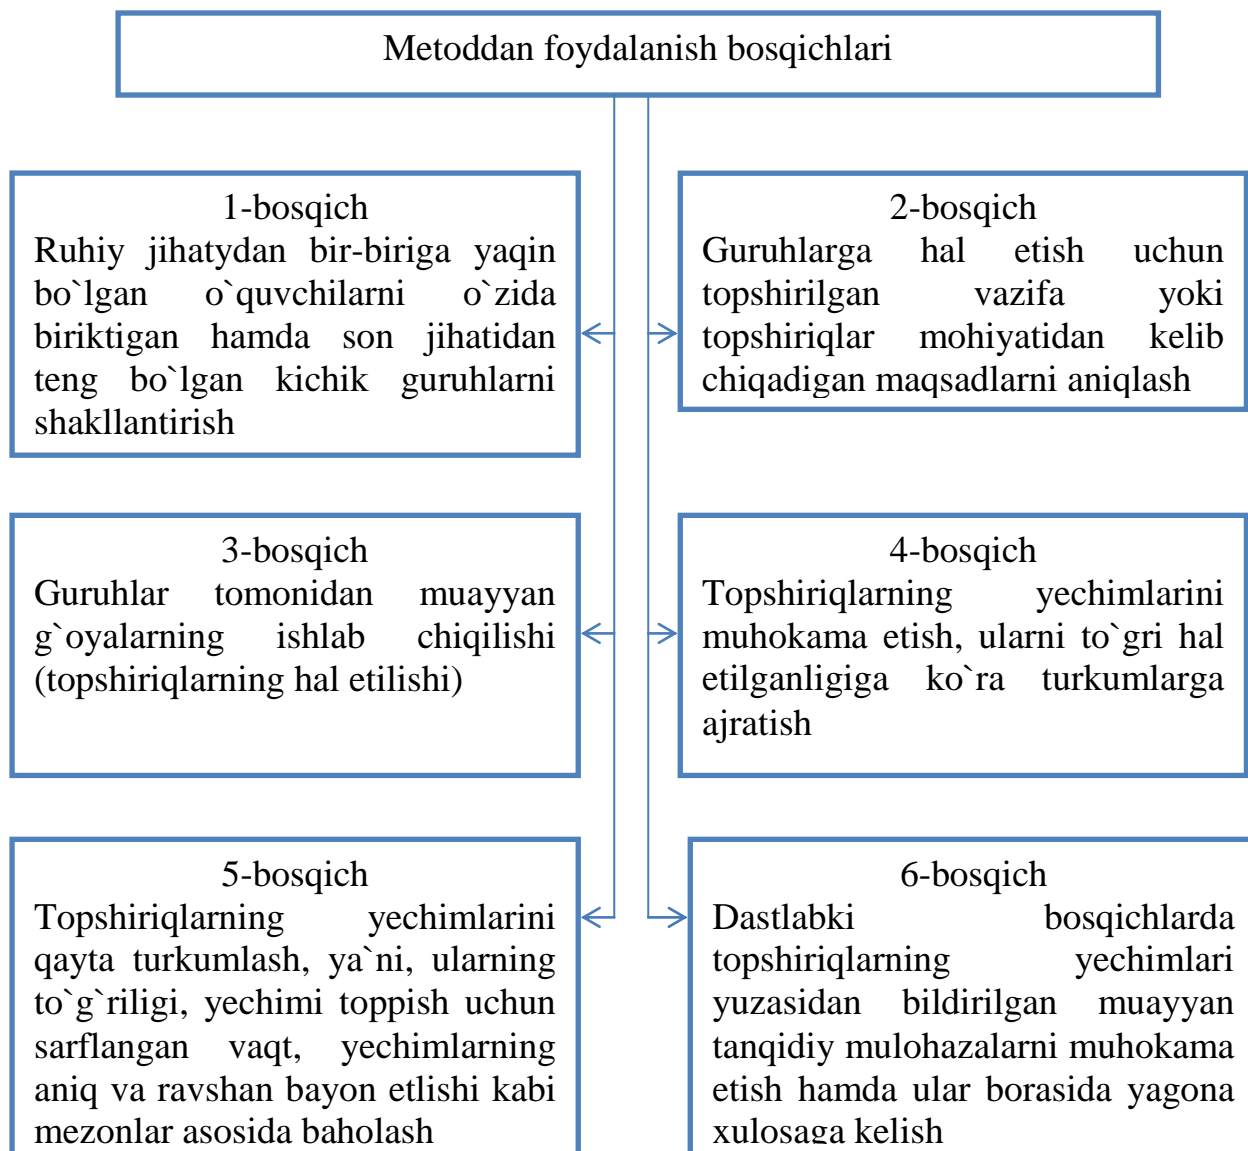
Metoddan foydalanish bosqichlari

1-bosqich
Ruhiy jihatydan bir-biriga yaqin bo`lgan o`quvchilarni o`zida biriktigan hamda son jihatidan teng bo`lgan kichik guruhlarni shakllantirish

2-bosqich
Guruhlarga hal etish uchun topshirilgan vazifa yoki topshiriqlar mohiyatidan kelib chiqadigan maqsadlarni aniqlash

3-bosqich
Guruhlar tomonidan muayyan g`oyalarning ishlab chiqilishi (topshiriqlarning hal etilishi)

4-bosqich
Topshiriqlarning yechimlarini muhokama etish, ularni to`gri hal etilganligiga ko`ra turkumlarga ajratish

5-bosqich
Topshiriqlarning yechimlarini qayta turkumlash, ya`ni, ularning to`g`riligi, yechimi toppish uchun sarflangan vaqt, yechimlarning aniq va ravshan bayon etlishi kabi mezonlar asosida baholash

6-bosqich
Dastlabki bosqichlarda topshiriqlarning yechimlari yuzasidan bildirilgan muayyan tanqidiy mulohazalarni muhokama etish hamda ular borasida yagona xulosaga kelish